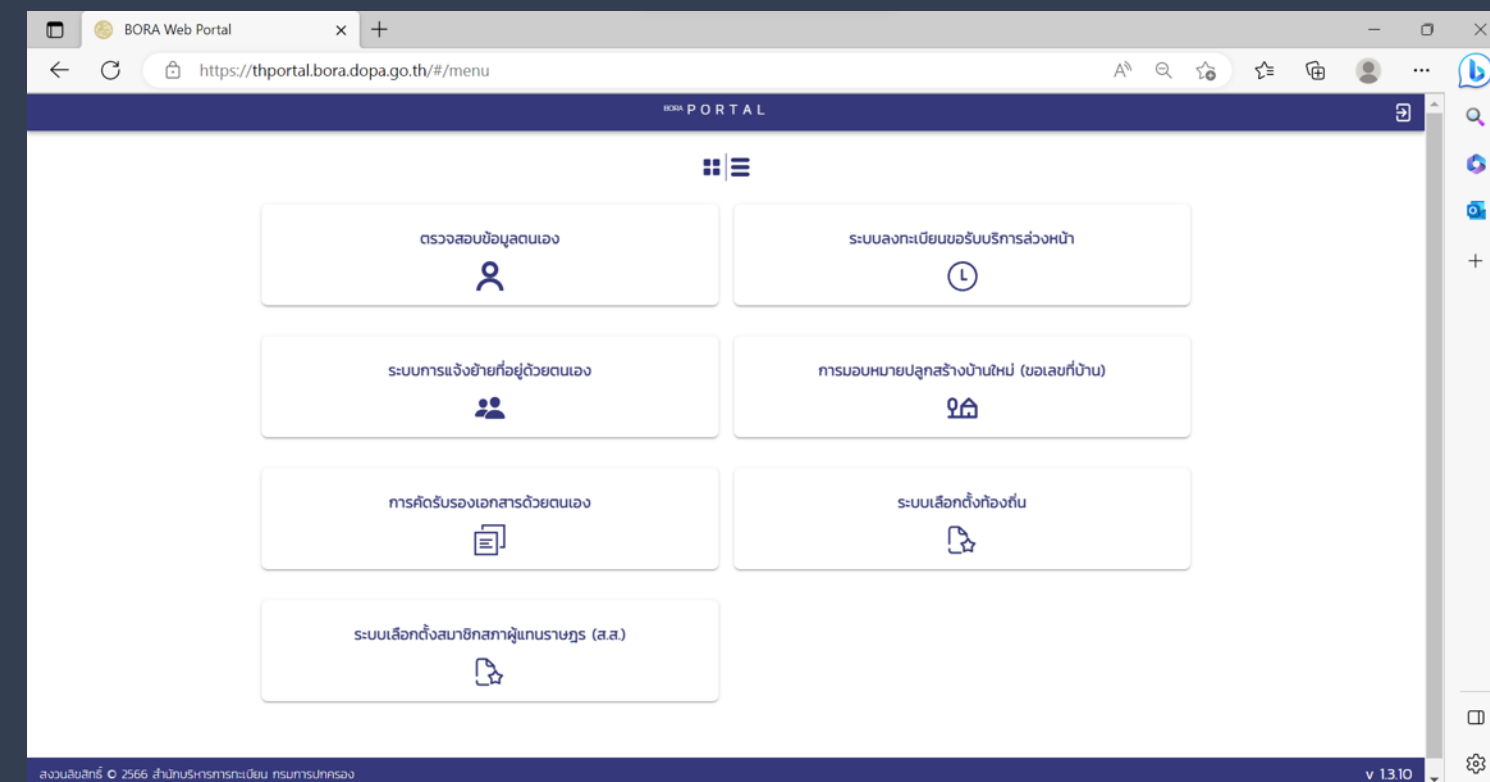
BORA Web Portal

https://thportal.bora.dopa.go.th/#/menu

BORA PORTAL

ตรวจสอบข้อมูลตนเอง

ระบบลงทะเบียนขอรับบริการล่วงหน้า

ระบบการแจ้งย้ายที่อยู่ด้วยตนเอง

การมอบหมายปลูกสร้างบ้านใหม่ (ขอเลขที่บ้าน)

การคัดรับรองเอกสารด้วยตนเอง

ระบบเลือกตั้งท้องถิ่น

ระบบเลือกตั้งสมาชิกสภาผู้แทนราษฎร (ส.ส.)

สงวนลิขสิทธิ์ © 2566 สำนักบริหารการทะเบียน กรมการปกครอง

v 1.3.10